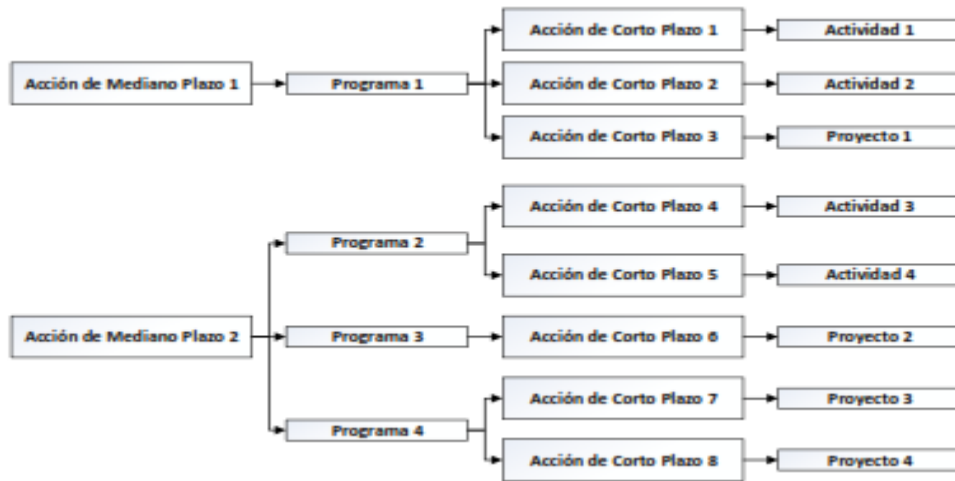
Acción de Mediano Plazo 1
Programa 1
Acción de Corto Plazo 1
Actividad 1
Acción de Corto Plazo 2
Actividad 2
Acción de Corto Plazo 3
Proyecto 1

Acción de Mediano Plazo 2
Programa 2
Acción de Corto Plazo 4
Actividad 3
Acción de Corto Plazo 5
Actividad 4
Programa 3
Acción de Corto Plazo 6
Proyecto 2
Programa 4
Acción de Corto Plazo 7
Proyecto 3
Acción de Corto Plazo 8
Proyecto 4